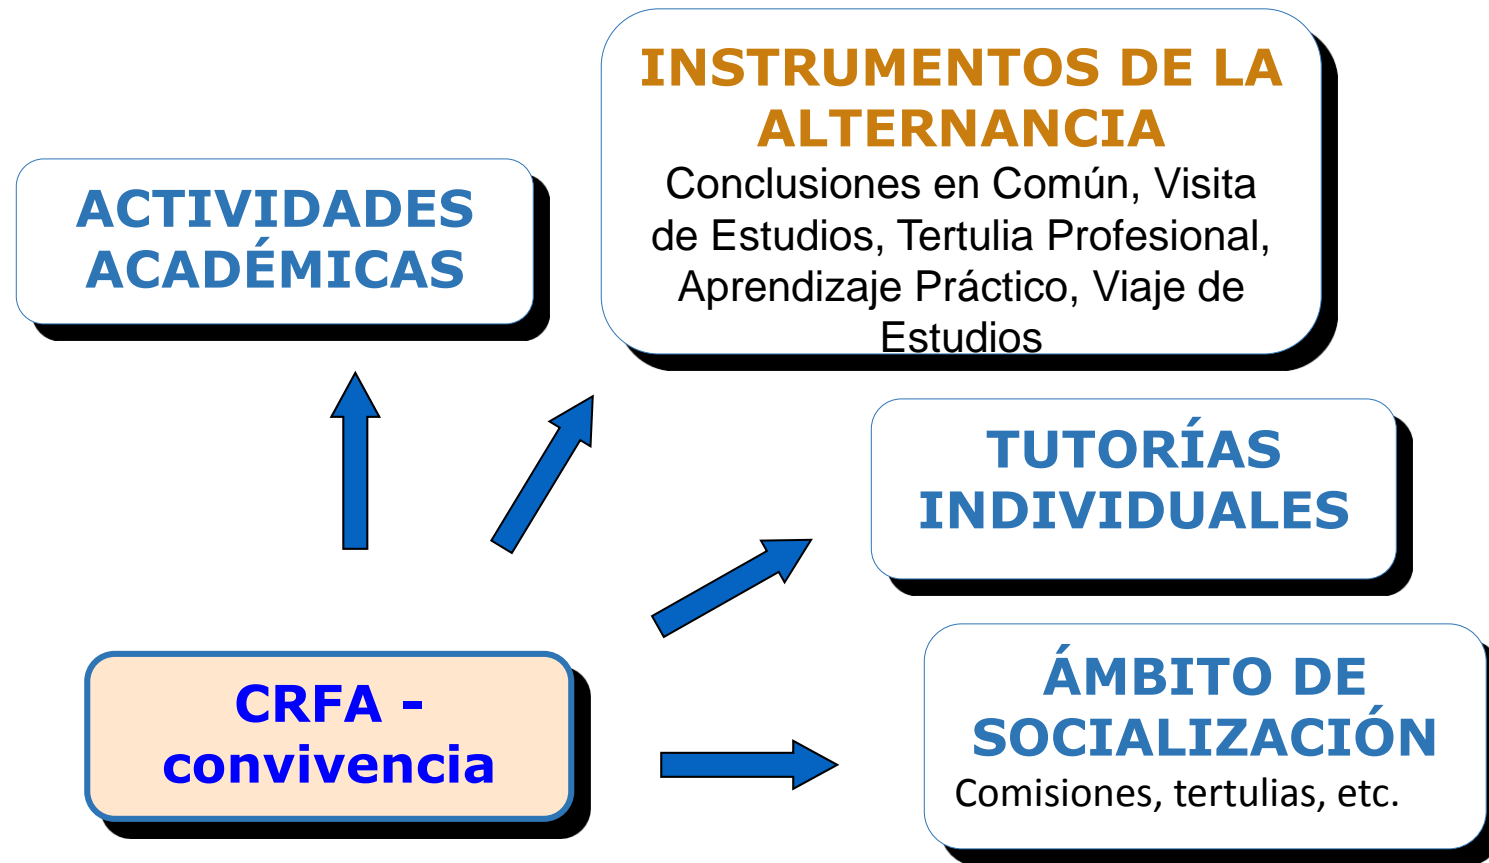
INSTRUMENTOS DE LA ALTERNANCIA
Conclusiones en Común, Visita de Estudios, Tertulia Profesional, Aprendizaje Práctico, Viaje de Estudios

ACTIVIDADES ACADÉMICAS

TUTORÍAS INDIVIDUALES

CRFA - convivencia

ÁMBITO DE SOCIALIZACIÓN
Comisiones, tertulias, etc.